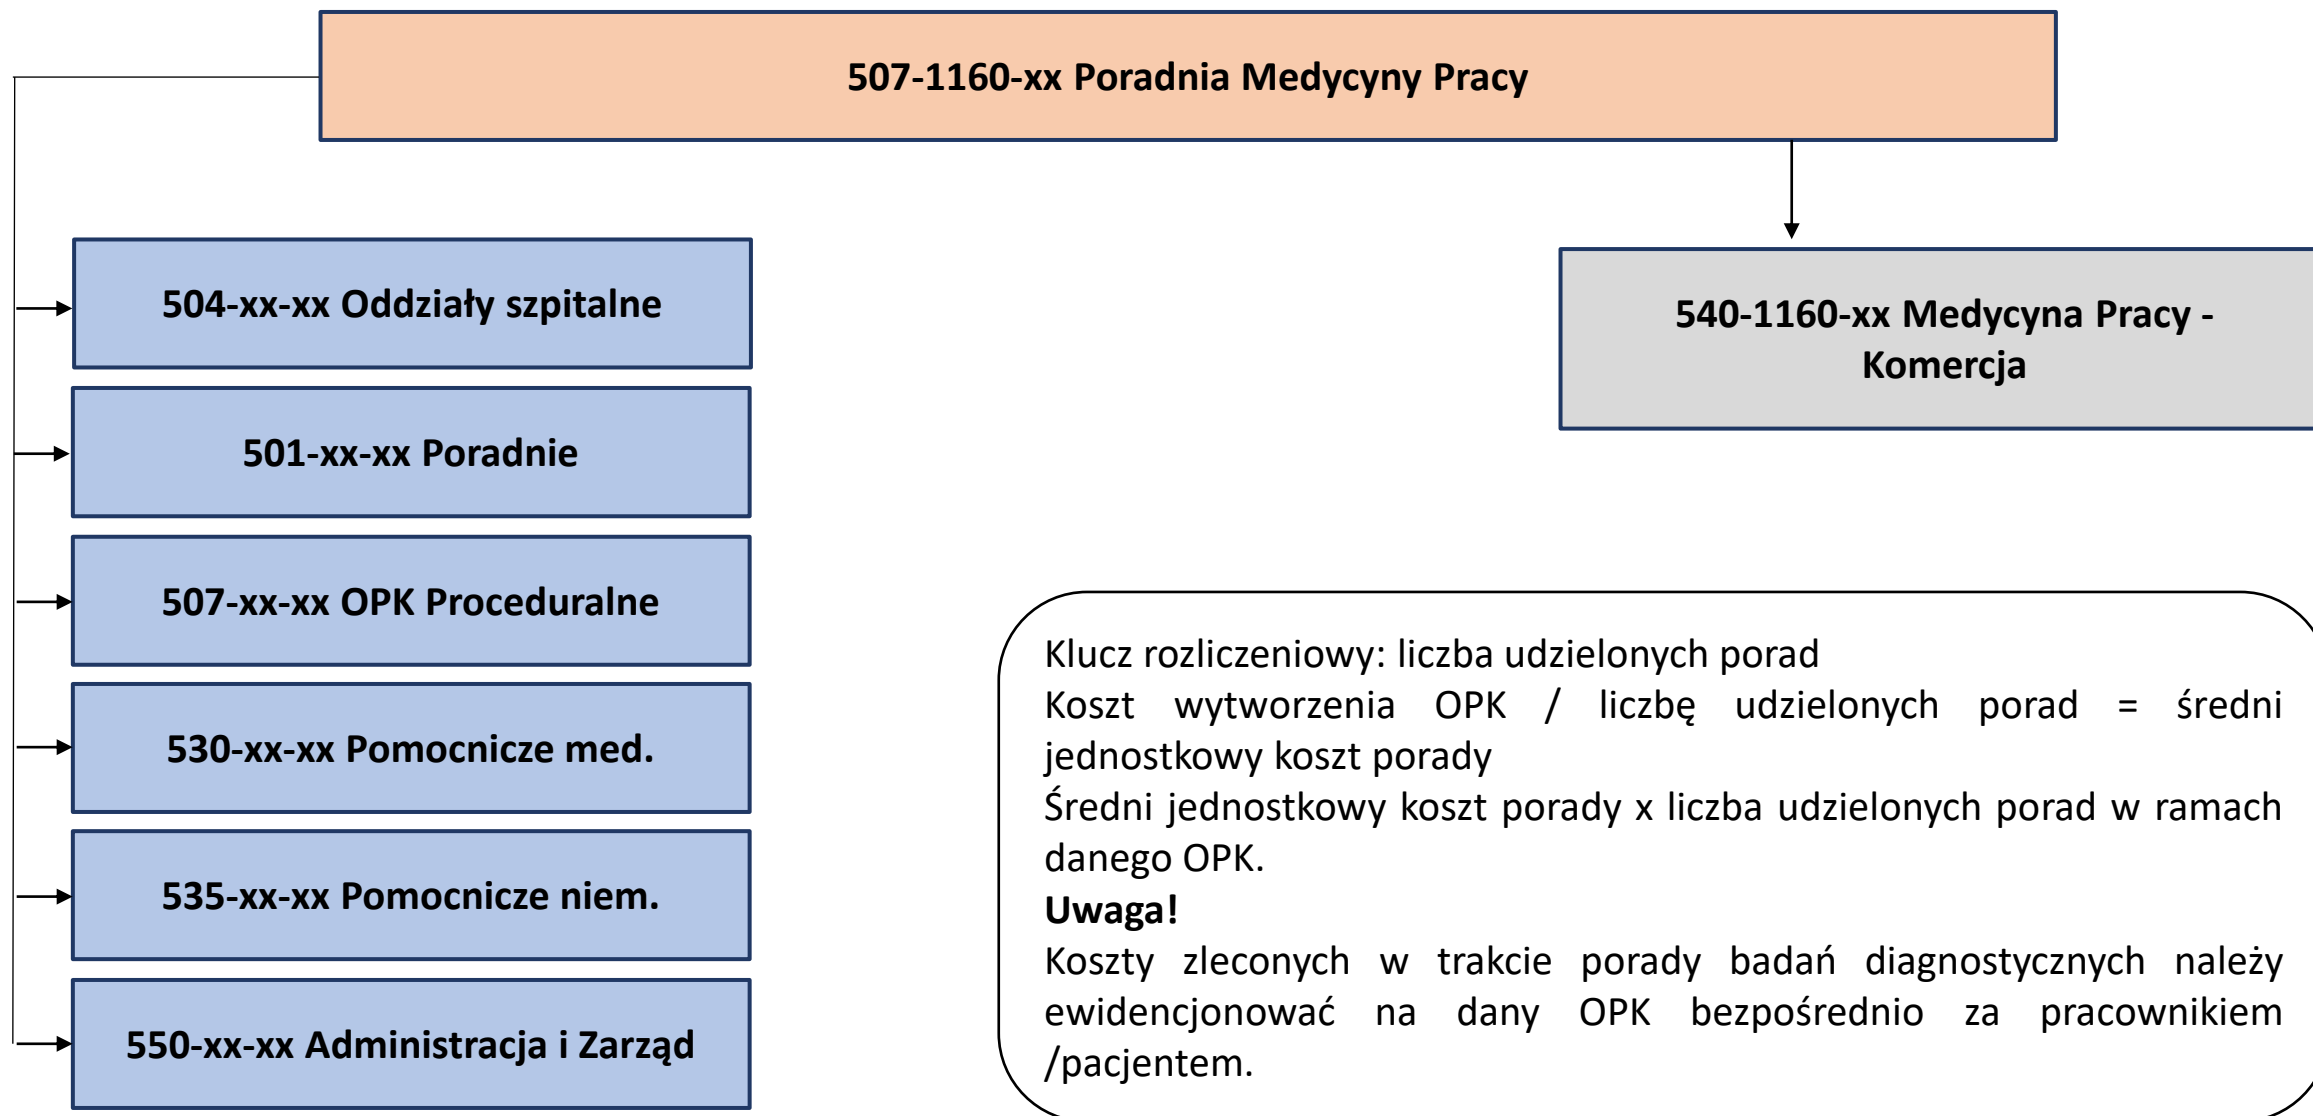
507-1160-xx Poradnia Medycyny Pracy

504-xx-xx Oddziały szpitalne

501-xx-xx Poradnie

507-xx-xx OPK Proceduralne

530-xx-xx Pomocnicze med.

535-xx-xx Pomocnicze niem.

550-xx-xx Administracja i Zarząd

540-1160-xx Medycyna Pracy - Komercja

Klucz rozliczeniowy: liczba udzielonych porad
Koszt wytworzenia OPK / liczbę udzielonych porad = średni jednostkowy koszt porady
Średni jednostkowy koszt porady x liczba udzielonych porad w ramach danego OPK.
**Uwaga!**
Koszty zleconych w trakcie porady badań diagnostycznych należy ewidencjonować na dany OPK bezpośrednio za pracownikiem /pacjentem.